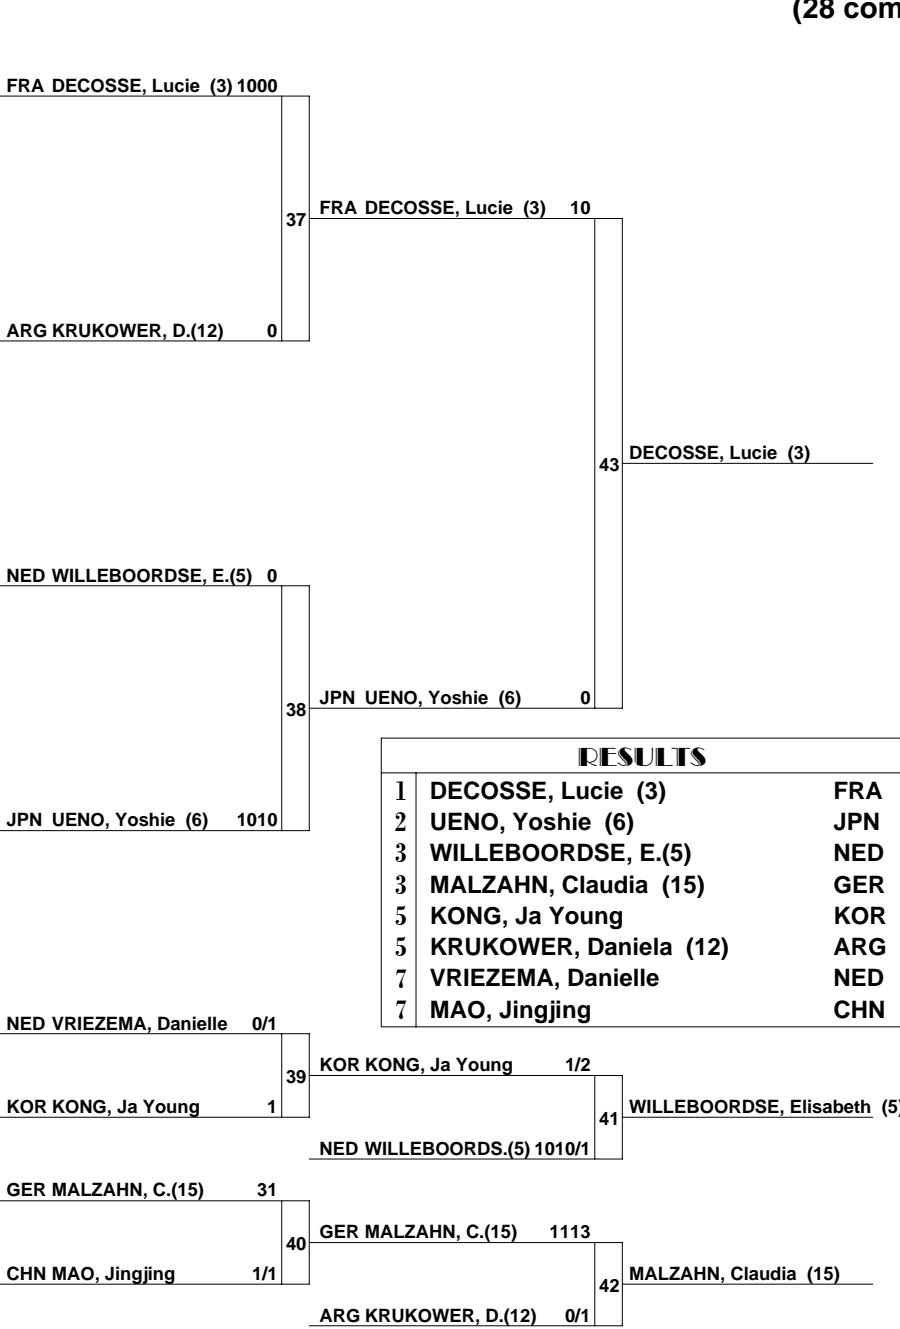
(28 com

FRA DECOSSE, Lucie (3) 1000

37

FRA DECOSSE, Lucie (3) 10

ARG KRUKOWER, D.(12) 0

43

DECOSSE, Lucie (3)

NED WILLEBOORDSE, E.(5) 0

38

JPN UENO, Yoshie (6) 0

JPN UENO, Yoshie (6) 1010

RESULTS

| | | |
|---|---|---|
| 1 | DECOSSE, Lucie (3) | FRA |
| 2 | UENO, Yoshie (6) | JPN |
| 3 | WILLEBOORDSE, E.(5) | NED |
| 3 | MALZAHN, Claudia (15) | GER |
| 5 | KONG, Ja Young | KOR |
| 5 | KRUKOWER, Daniela (12) | ARG |
| 7 | VRIEZEMA, Danielle | NED |
| 7 | MAO, Jingjing | CHN |

NED VRIEZEMA, Danielle 0/1

39

KOR KONG, Ja Young 1/2

KOR KONG, Ja Young 1

41

WILLEBOORDSE, Elisabeth (5)

NED WILLEBOORDS.(5) 1010/1

GER MALZAHN, C.(15) 31

40

GER MALZAHN, C.(15) 1113

CHN MAO, Jingjing 1/1

42

MALZAHN, Claudia (15)

ARG KRUKOWER, D.(12) 0/1